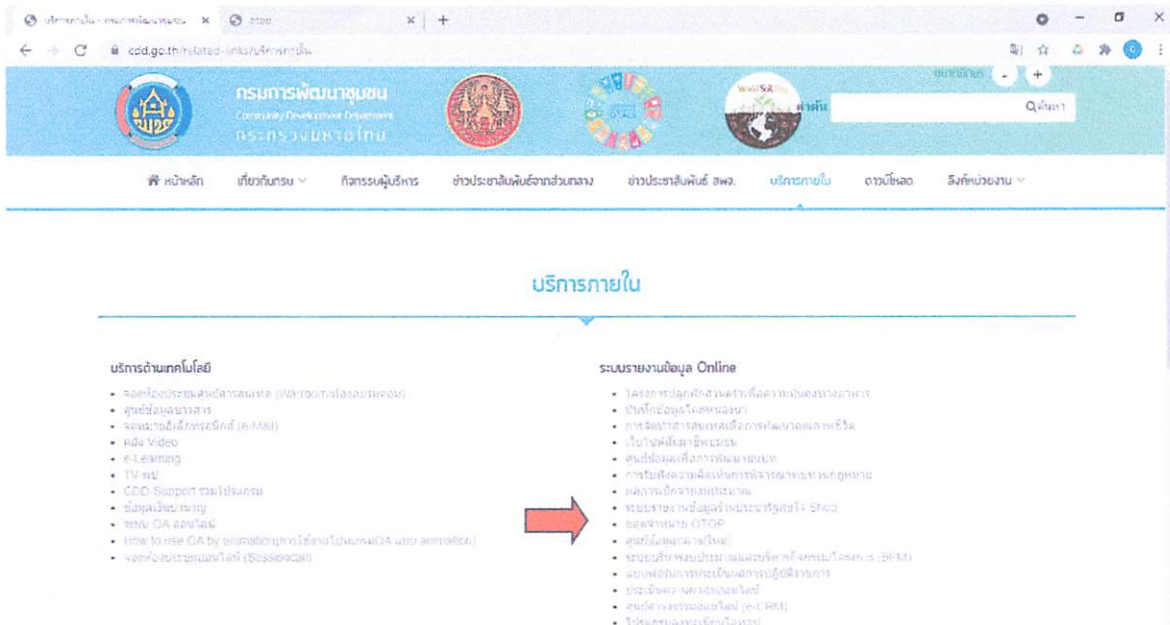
บริการภายใน - กรมการพัฒนาชุมชน × otop × +

cdd.go.th/related-links/บริการภายใน

กรมการพัฒนาชุมชน
Community Development Department
กระทรวงมหาดไทย

ขนาดตัวอักษร - +

ค้นหา

หน้าหลัก เกี่ยวกับกรม กิจกรรมผู้บริหาร ข่าวประชาสัมพันธ์จากส่วนกลาง ข่าวประชาสัมพันธ์ สพจ. บริการภายใน ดาวน์โหลด ลิงค์หน่วยงาน

บริการภายใน

บริการด้านเทคโนโลยี

• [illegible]
• ศูนย์ข้อมูลข่าวสาร
• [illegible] (e-Mail)
• คลัง Video
• e-Learning
• TV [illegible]
• CDD-Support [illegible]
• ข้อมูลเงินเดือน
• ระบบ QA ออนไลน์
• How to use QA by animation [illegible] animation)
• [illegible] (Sessioncam)

ระบบรายงานข้อมูล Online

• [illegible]
• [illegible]
• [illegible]
• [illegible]
• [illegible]
• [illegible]
• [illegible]
• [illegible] Shop
• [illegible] OTOP
• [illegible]
• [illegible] (BFM)
• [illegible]
• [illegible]
• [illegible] (e-CRM)
• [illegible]